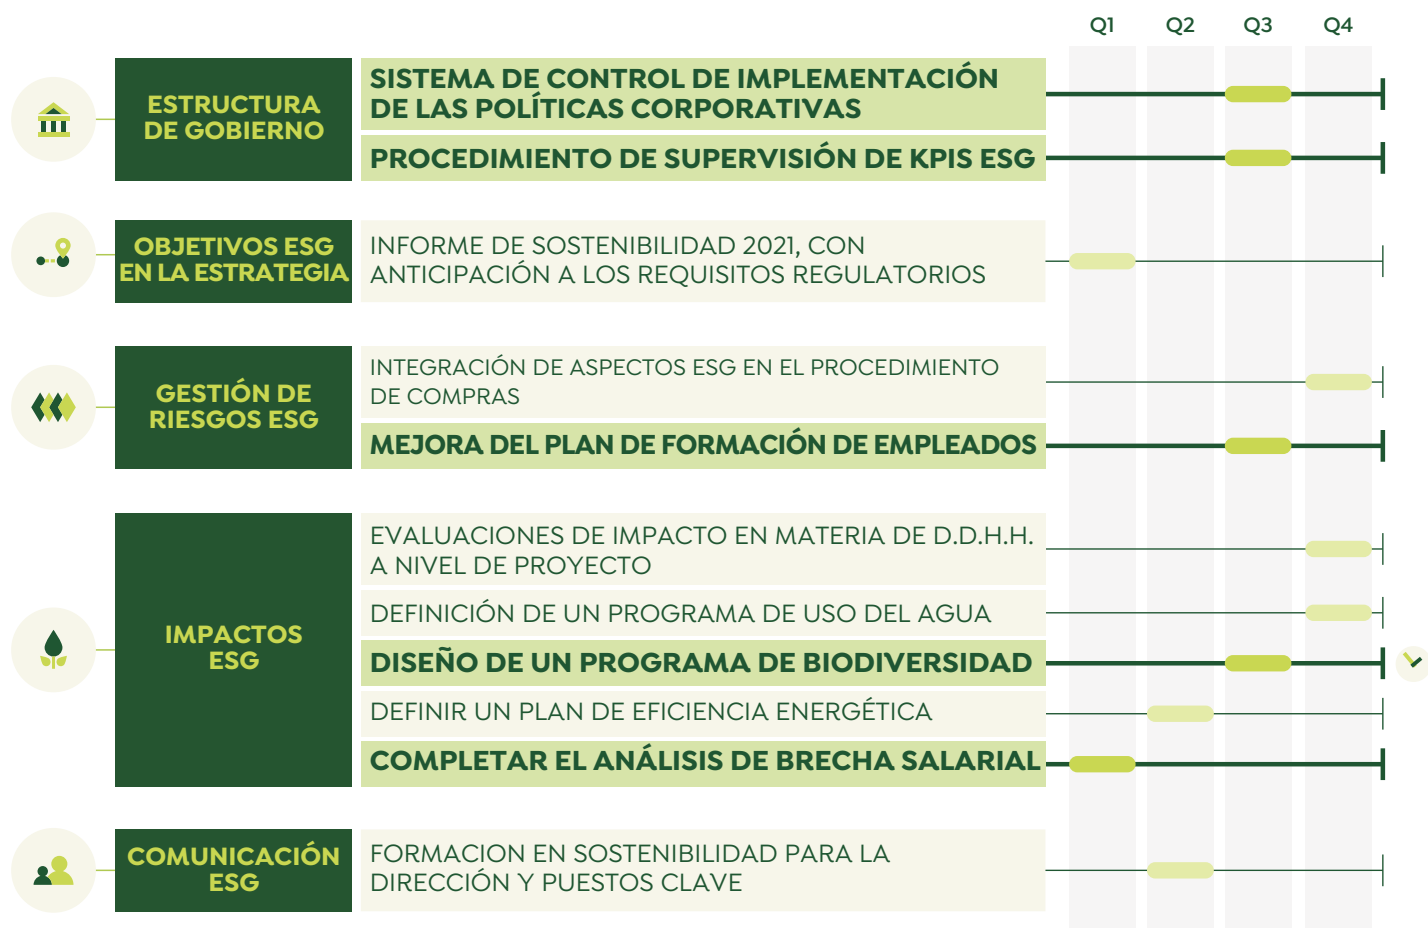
Q1 Q2 Q3 Q4

ESTRUCTURA DE GOBIERNO

SISTEMA DE CONTROL DE IMPLEMENTACIÓN DE LAS POLÍTICAS CORPORATIVAS

PROCEDIMIENTO DE SUPERVISIÓN DE KPIS ESG

OBJETIVOS ESG EN LA ESTRATEGIA

INFORME DE SOSTENIBILIDAD 2021, CON ANTICIPACIÓN A LOS REQUISITOS REGULATORIOS

GESTIÓN DE RIESGOS ESG

INTEGRACIÓN DE ASPECTOS ESG EN EL PROCEDIMIENTO DE COMPRAS

MEJORA DEL PLAN DE FORMACIÓN DE EMPLEADOS

IMPACTOS ESG

EVALUACIONES DE IMPACTO EN MATERIA DE D.D.H.H. A NIVEL DE PROYECTO

DEFINICIÓN DE UN PROGRAMA DE USO DEL AGUA

DISEÑO DE UN PROGRAMA DE BIODIVERSIDAD

DEFINIR UN PLAN DE EFICIENCIA ENERGÉTICA

COMPLETAR EL ANÁLISIS DE BRECHA SALARIAL

COMUNICACIÓN ESG

FORMACION EN SOSTENIBILIDAD PARA LA DIRECCIÓN Y PUESTOS CLAVE